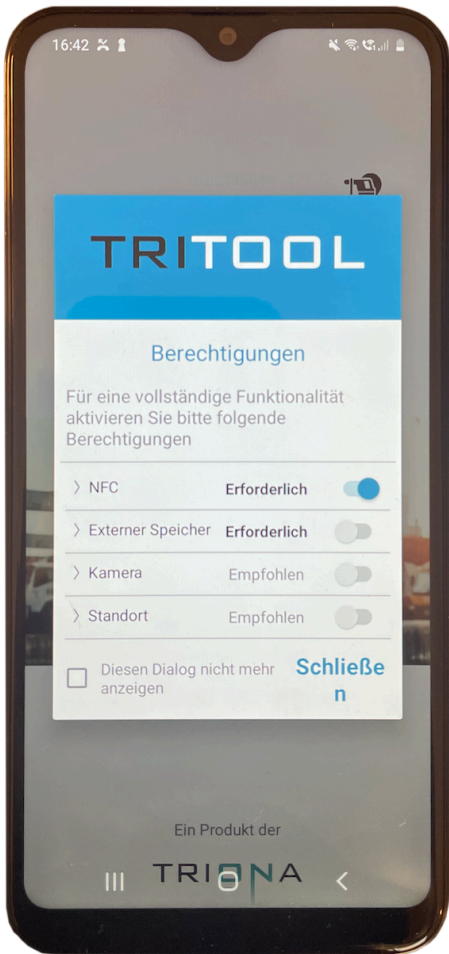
16:42

TRITOOL

Berechtigungen

Für eine vollständige Funktionalität aktivieren Sie bitte folgende Berechtigungen

| | |
|---|---|
| NFC | Erforderlich |
| Externer Speicher | Erforderlich |
| Kamera | Empfohlen |
| Standort | Empfohlen |

Diesen Dialog nicht mehr anzeigen

Schließe n

Ein Produkt der

TRIONA